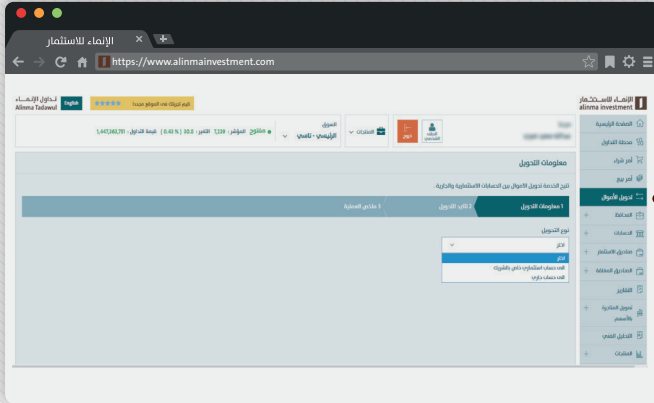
الإنماء للاستثمار
https://www.alinmainvestment.com

الإنماء للاستثمار
alinma investment

تداول الإنماء
Alinma Tadawul
English

الصفحة الرئيسية
محفظة التداول
أمر شراء
أمر بيع
تحويل الأموال
المحافظ
الحسابات
صناديق الاستثمار
الصناديق المغلقة
التقارير
تمويل المتاجرة بالأسهم
التحليل الفني
المفضلات

السوق
الرئيسي - تاسي
مغلق
المؤشر : 7,229 التغير : 30.5 ( 0.43 % ) قيمة التداول : 1,447,362,711

معلومات التحويل

تتيح الخدمة تحويل الأموال بين الحسابات الاستثمارية والجارية.

1 معلومات التحويل
2 تأكيد التحويل
3 ملخص العملية

نوع التحويل
اختر
اختر
الى حساب استثماري خاص بالشركة
الى حساب جاري